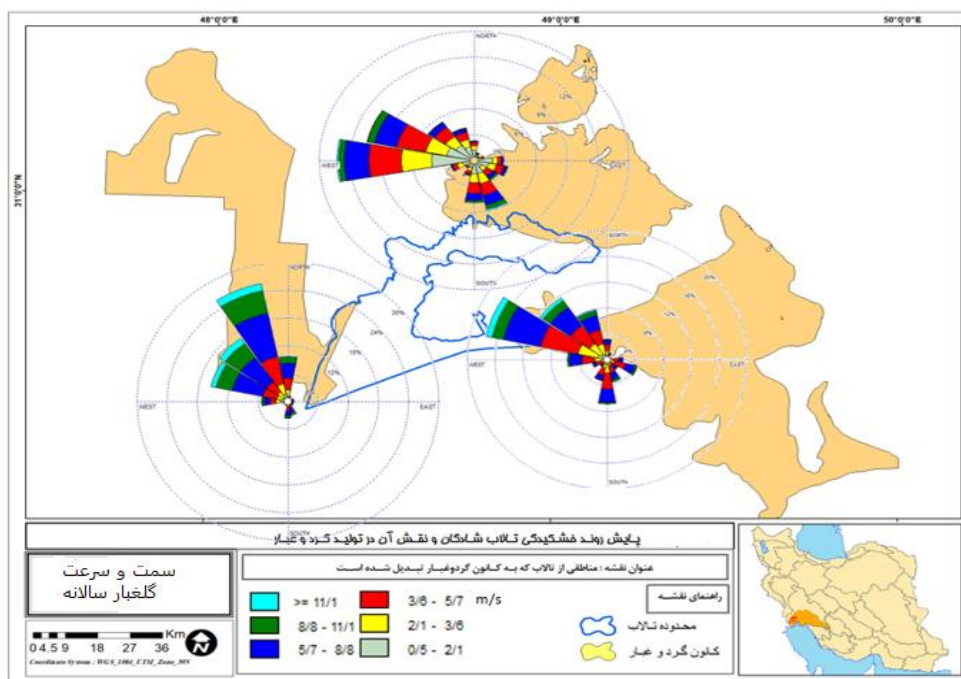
48°0'0"E
49°0'0"E
50°0'0"E
31°0'0"N
NORTH
WEST
EAST
SOUTH
NORTH
WEST
EAST
SOUTH
NORTH
WEST
EAST
SOUTH
12%
18%
24%
30%
پایش روند خشکیدگی تالاب شادگان و نقش آن در تولید گرد و غبار
عنوان نقشه : مناطقی از تالاب که به کانون گردوغبار تبدیل شده است
سمت و سرعت گلغبار سالانه
>= 11/1
8/8 - 11/1
5/7 - 8/8
3/6 - 5/7
2/1 - 3/6
0/5 - 2/1
m/s
راهنمای نقشه
محدوده تالاب
کانون گرد و غبار
Km
0 4.5 9 18 27 36
Coordinate System: WGS_1984_UTM_Zone_39N